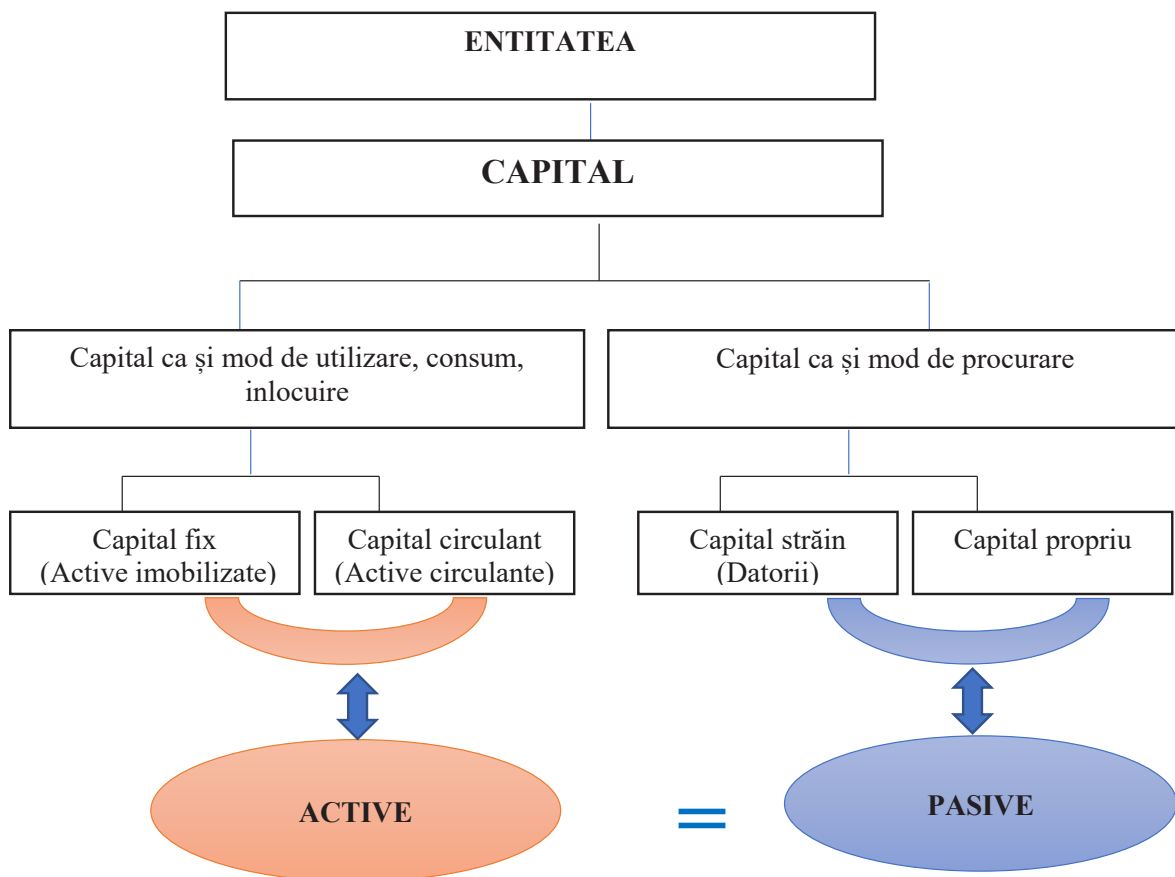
ENTITATEA

CAPITAL

Capital ca și mod de utilizare, consum, inlocuire

Capital ca și mod de procurare

Capital fix (Active imobilizate)

Capital circulant (Active circulante)

Capital străin (Datorii)

Capital propriu

ACTIVE

=

PASIVE